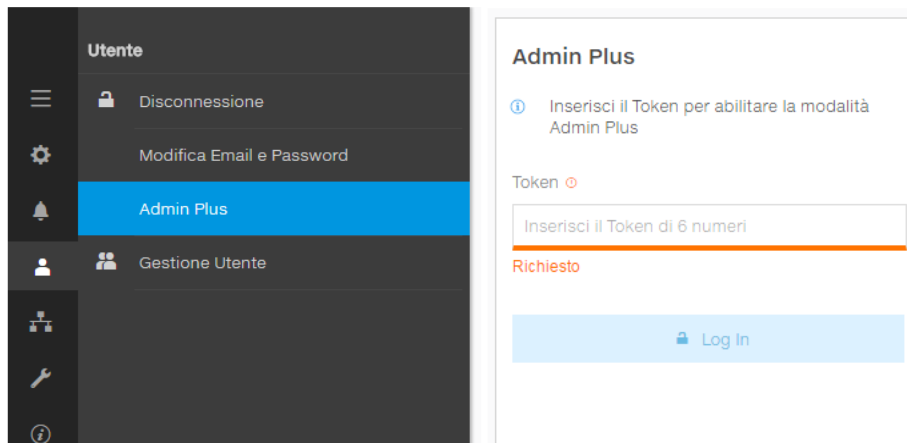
Utente

Disconnessione

Modifica Email e Password

Admin Plus

Gestione Utente

Admin Plus

Inserisci il Token per abilitare la modalità Admin Plus

Token

Inserisci il Token di 6 numeri

Richiesto

Log In